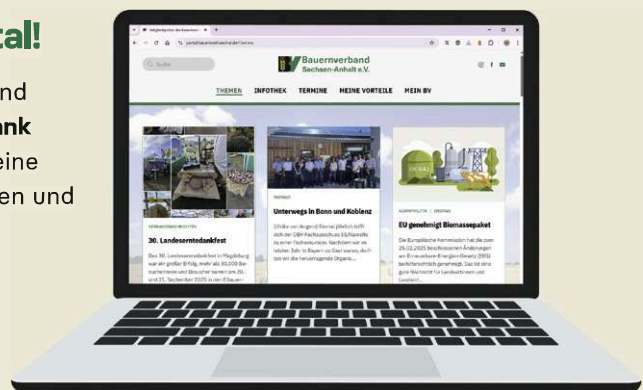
tal!

nd
ank
eine
en und

Bauernverband Sachsen-Anhalt e.V.

Suche

THEMEN INFOTHEK TERMINE MEINE VORTEILE MEIN BV

VERBANDSNACHRICHTEN

30. Landeserntedankfest

Das 30. Landeserntedankfest in Magdeburg war ein großer Erfolg, mehr als 30.000 Besucherinnen und Besucher kamen am 20. und 21. September 2025 in den Elbauen

Unterwegs in Bonn und Koblenz

AGRARPOLITIK | ENERGIE

EU genehmigt Biomassepaket

Die Europäische Kommission hat die am 25.02.2025 beschlossenen Änderungen am Erneuerbare-Energien-Gesetz (EEG) beihilferechtlich genehmigt. Das ist eine gute Nachricht für Landwirtinnen und Landwirt...